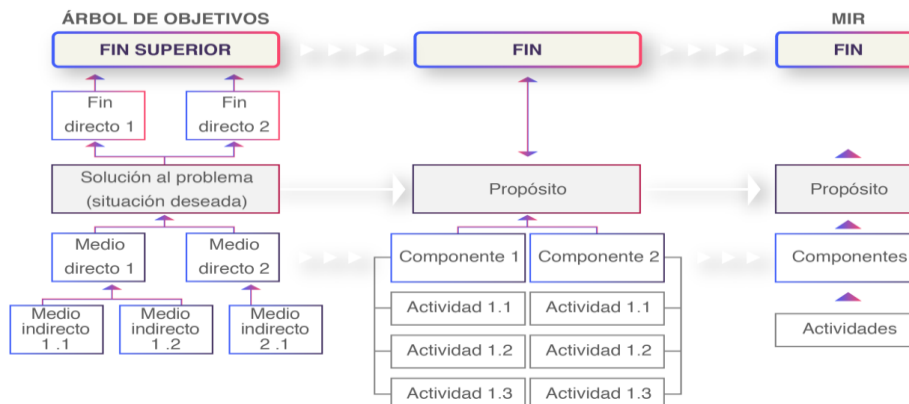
ÁRBOL DE OBJETIVOS

MIR

FIN SUPERIOR

FIN

FIN

Fin directo 1

Fin directo 2

Solución al problema (situación deseada)

Propósito

Propósito

Medio directo 1

Medio directo 2

Componente 1

Componente 2

Componentes

Medio indirecto 1 .1

Medio indirecto 1 .2

Medio indirecto 2 .1

Actividad 1.1

Actividad 1.1

Actividades

Actividad 1.2

Actividad 1.2

Actividad 1.3

Actividad 1.3